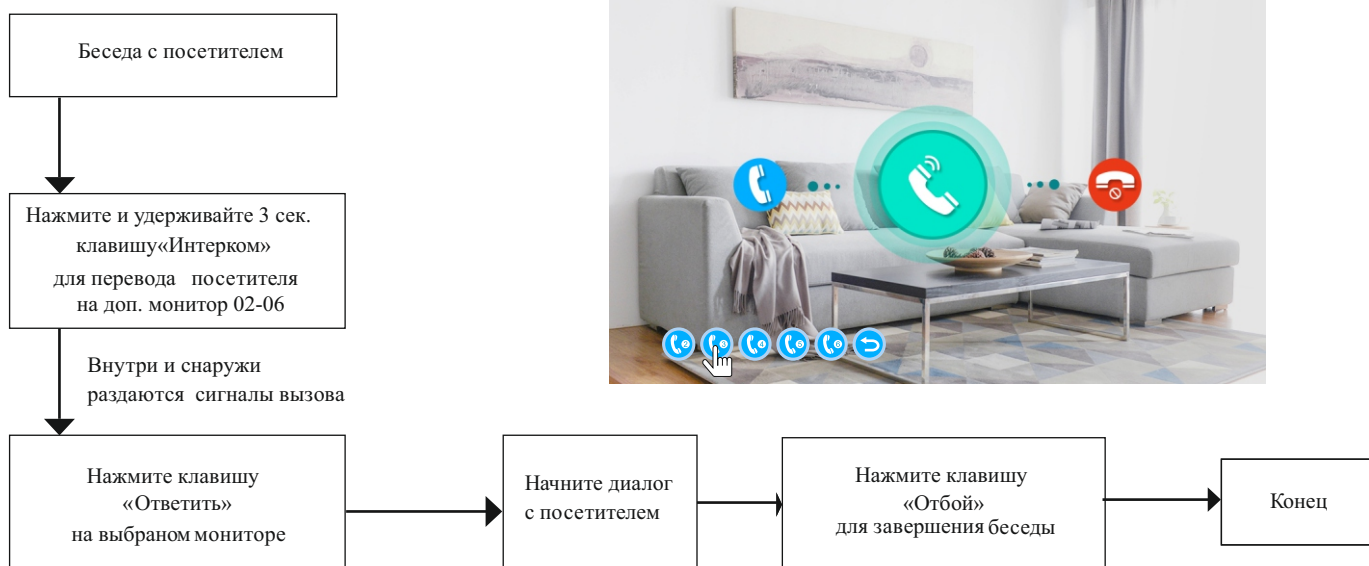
Беседа с посетителем

Нажмите и удерживайте 3 сек. клавишу«Интерком» для перевода посетителя на доп. монитор 02-06

Внутри и снаружи раздаются сигналы вызова

Нажмите клавишу «Ответить» на выбраном мониторе

Начните диалог с посетителем

Нажмите клавишу «Отбой» для завершения беседы

Конец